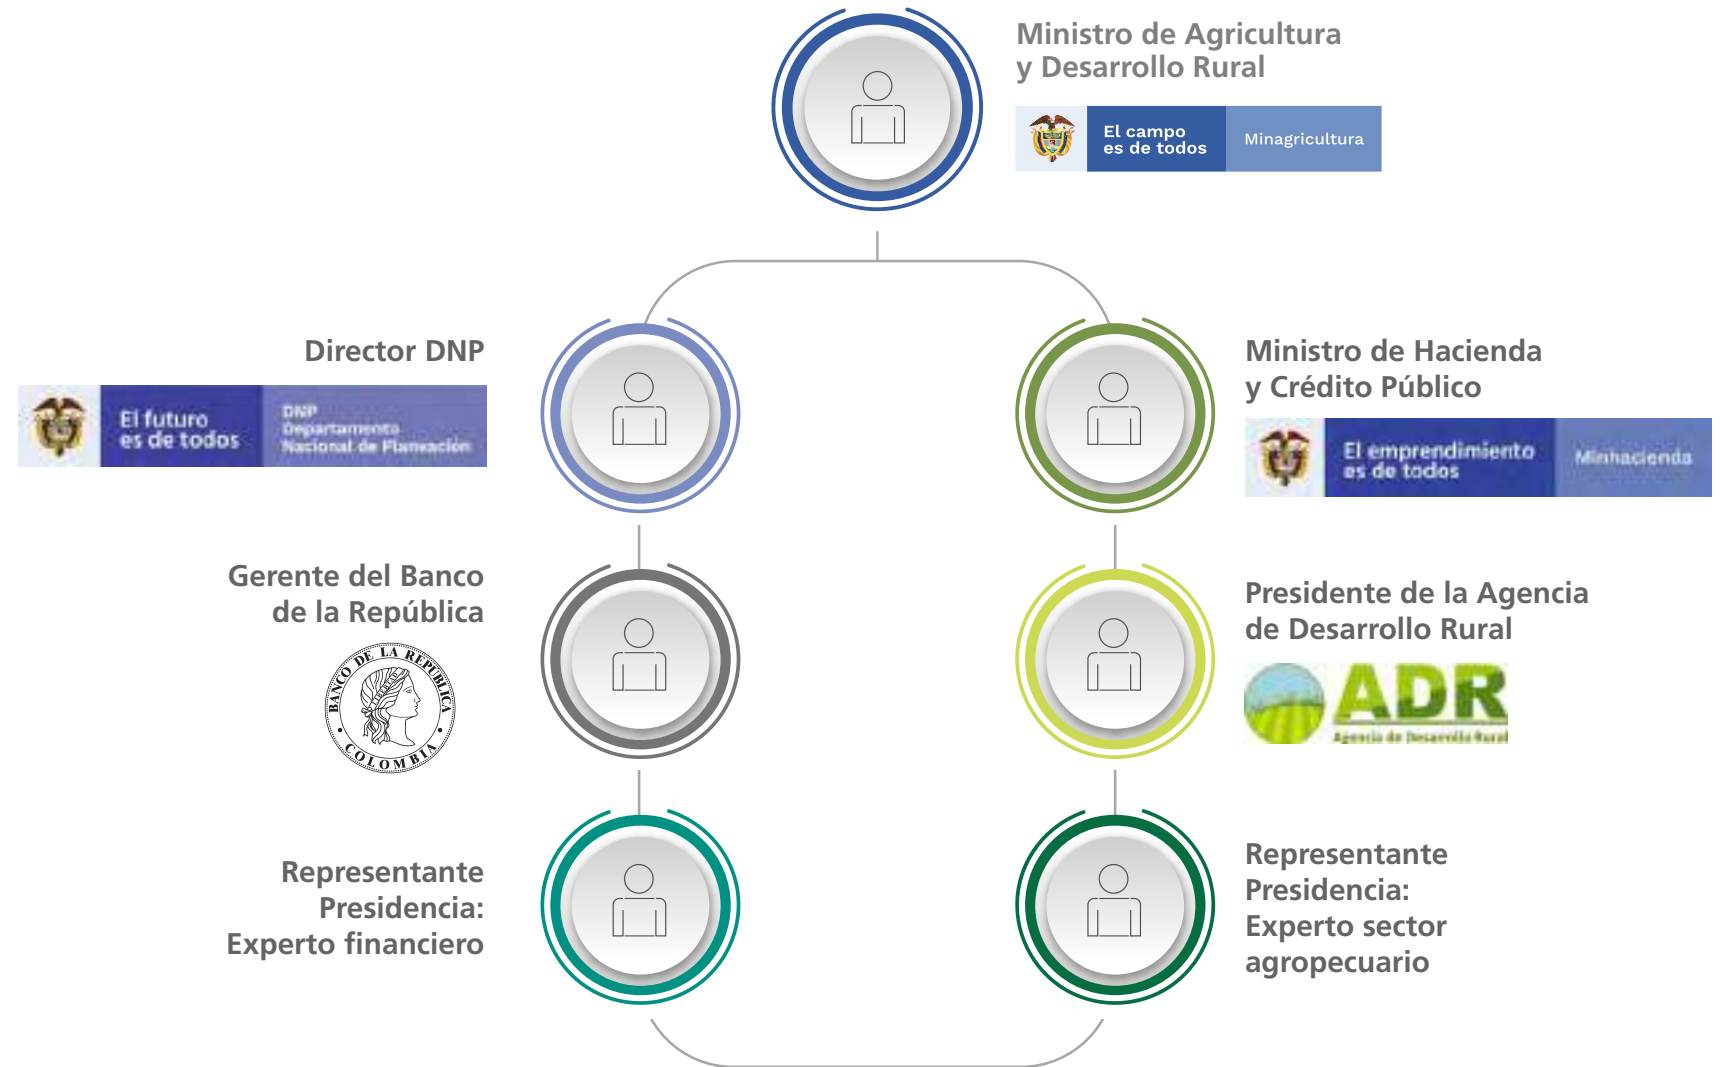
Ministro de Agricultura y Desarrollo Rural

El campo es de todos

Minagricultura

Director DNP

El futuro es de todos

DNP Departamento Nacional de Planeación

Ministro de Hacienda y Crédito Público

El emprendimiento es de todos

Minhacienda

Gerente del Banco de la República

BANCO DE LA REPÚBLICA COLOMBIA

Presidente de la Agencia de Desarrollo Rural

ADR

Agencia de Desarrollo Rural

Representante Presidencia: Experto financiero

Representante Presidencia: Experto sector agropecuario